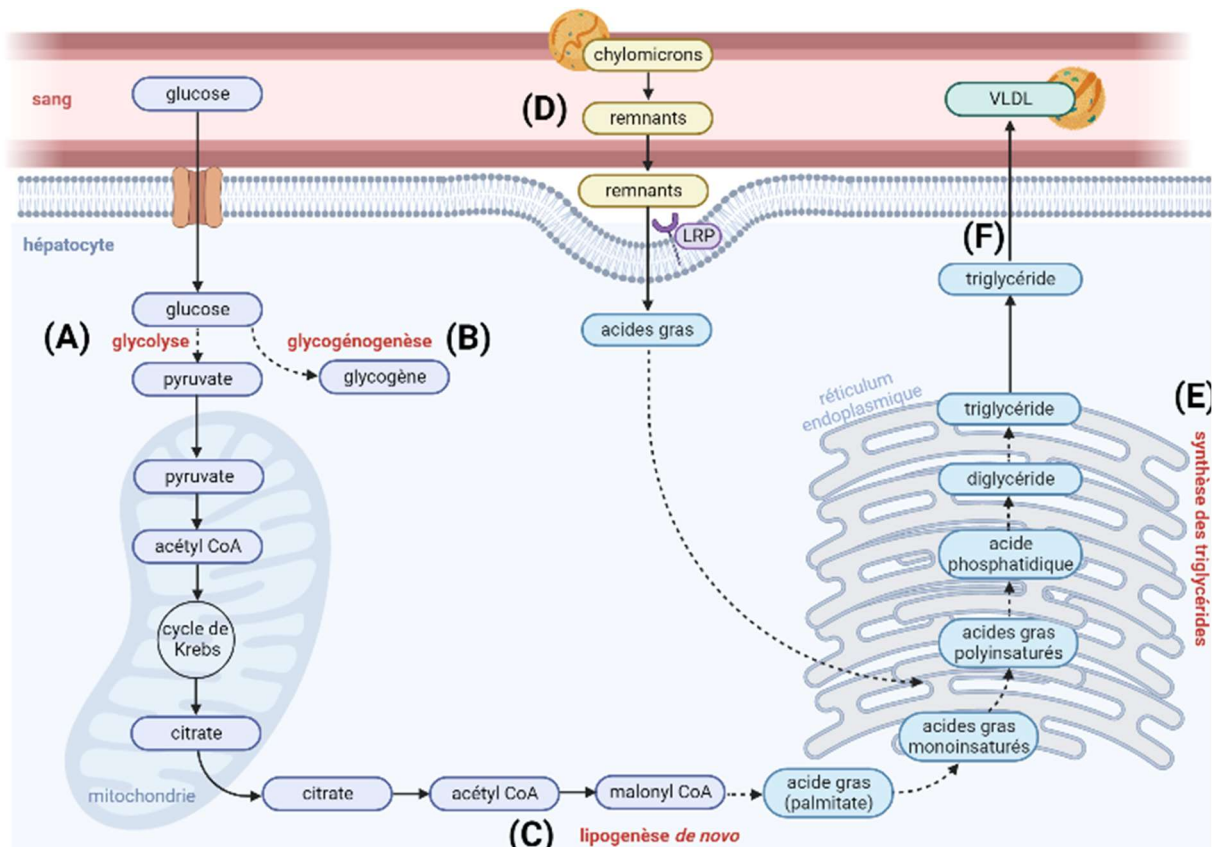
sang

glucose

chylomicrons

(D)

remnants

remnants

VLDL

LRP

(F)

hépatocyte

glucose

(A) glycolyse

glycogénogenèse (B)

pyruvate

glycogène

acides gras

triglycéride

réticulum endoplasmique

triglycéride

(E)

synthèse des triglycérides

pyruvate

diglycéride

acétyl CoA

acide phosphatidique

cycle de Krebs

acides gras polyinsaturés

citrate

acides gras monoinsaturés

mitochondrie

citrate

acétyl CoA

malonyl CoA

acide gras (palmitate)

(C) lipogenèse de novo